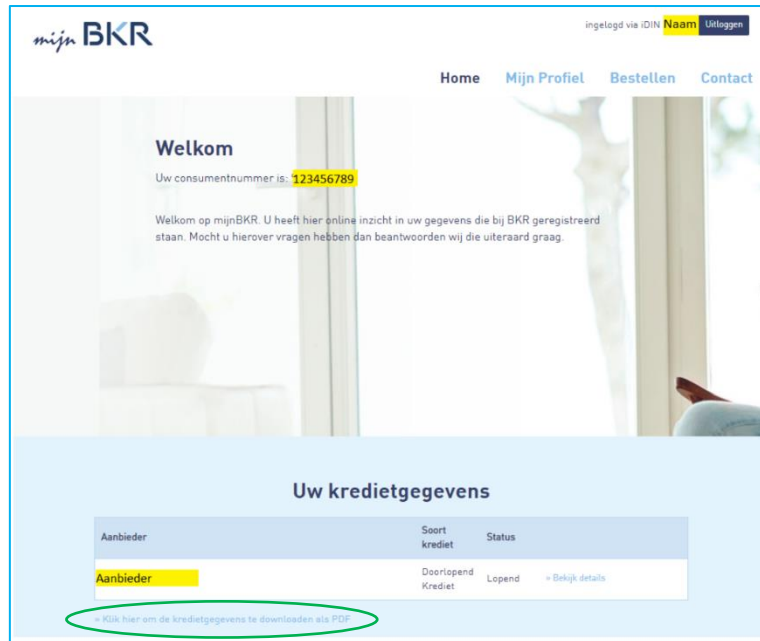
mijn BKR

ingelogd via iDIN Naam Uitloggen

Home Mijn Profiel Bestellen Contact

Welkom

Uw consumentnummer is: 123456789

Welkom op mijnBKR. U heeft hier online inzicht in uw gegevens die bij BKR geregistreerd staan. Mocht u hierover vragen hebben dan beantwoorden wij die uiteraard graag.

Uw kredietgegevens

| Aanbieder | Soort krediet | Status | |
|---|---|---|---|
| Aanbieder | Doorlopend Krediet | Lopend | » Bekijk details |

» Klik hier om de kredietgegevens te downloaden als PDF